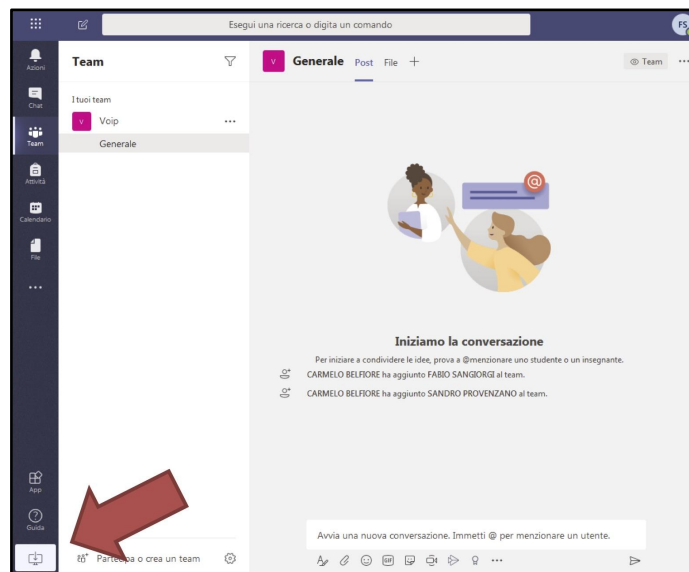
Esegui una ricerca o digita un comando

FS

Azioni

Chat

Team

Attività

Calendario

File

...

App

Guida

Team

I tuoi team

V Voip ...

Generale

Partecipa o crea un team

V Generale Post File +

Team ...

Iniziamo la conversazione

Per iniziare a condividere le idee, prova a @menzionare uno studente o un insegnante.

CARMELO BELFIORE ha aggiunto FABIO SANGIORGI al team.

CARMELO BELFIORE ha aggiunto SANDRO PROVENZANO al team.

Avvia una nuova conversazione. Immetti @ per menzionare un utente.

GIF

...